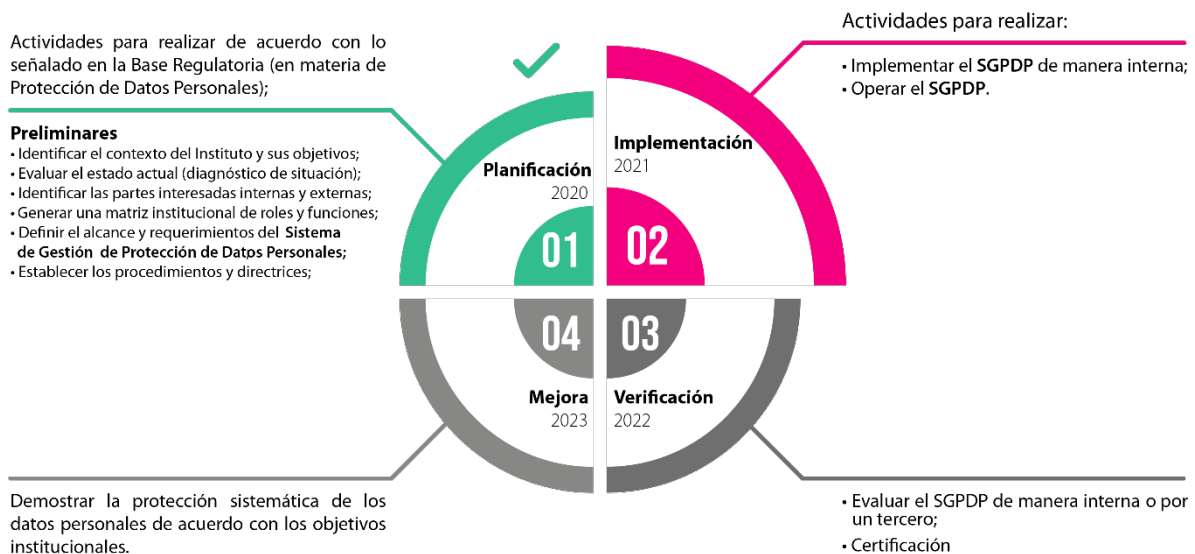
Actividades para realizar de acuerdo con lo señalado en la Base Regulatoria (en materia de Protección de Datos Personales);

**Preliminares**
• Identificar el contexto del Instituto y sus objetivos;
• Evaluar el estado actual (diagnóstico de situación);
• Identificar las partes interesadas internas y externas;
• Generar una matriz institucional de roles y funciones;
• Definir el alcance y requerimientos del **Sistema de Gestión de Protección de Datos Personales;**
• Establecer los procedimientos y directrices;

Planificación
2020
01

Implementación
2021
02

Actividades para realizar:
• Implementar el **SGPDP** de manera interna;
• Operar el **SGPDP**.

04
Mejora
2023

03
Verificación
2022

Demostrar la protección sistemática de los datos personales de acuerdo con los objetivos institucionales.

• Evaluar el SGPDP de manera interna o por un tercero;
• Certificación